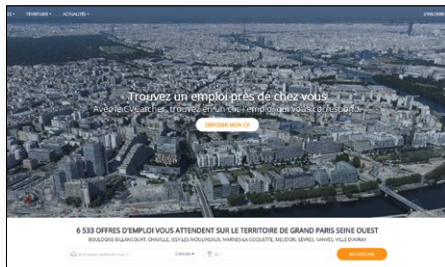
TERRITOIRE ▾ ACTUALITÉS ▾

Trouvez un emploi près de chez vous

Avec le CV caché, trouvez en un clic l'emploi qui vous correspond

DÉPOSER MON CV

6 533 OFFRES D'EMPLOI VOUS ATTENDENT SUR LE TERRITOIRE DE GRAND PARIS SEINE OUEST

BOULOGNE-BILLANCOURT, CHAVILLE, ISSY-LES-MOULINEAUX, MARNES-LA-COQUETTE, MEUDON, SÈVRES, VANVES, VILLE-D'AVRAY

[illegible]

RECHERCHER